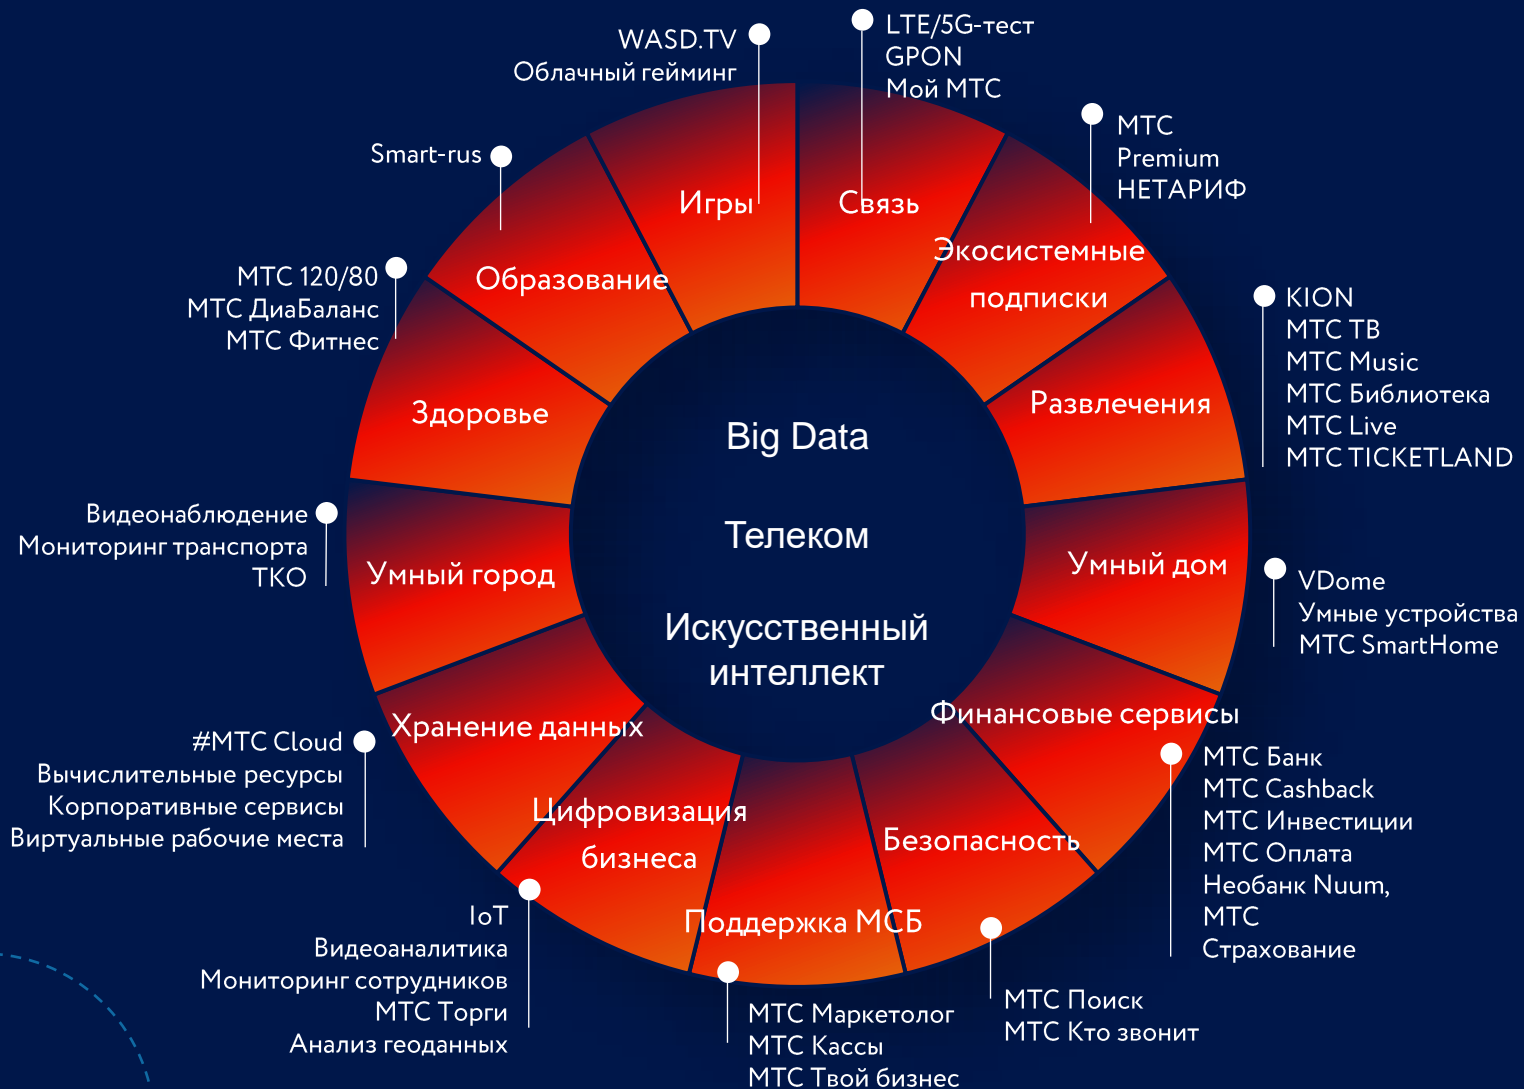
WASD.TV
Облачный гейминг

LTE/5G-тест
GPON
Мой МТС

Smart-rus

МТС
Premium
НЕТАРИФ

МТС 120/80
МТС ДиаБаланс
МТС Фитнес

Игры

Связь

Образование

Экосистемные подписки

KION
МТС ТВ
МТС Music
МТС Библиотека
МТС Live
МТС TICKETLAND

Здоровье

Развлечения

Big Data

Телеком

Искусственный интеллект

Видеонаблюдение
Мониторинг транспорта
ТКО

Умный город

Умный дом

VDome
Умные устройства
МТС SmartHome

#МТС Cloud
Вычислительные ресурсы
Корпоративные сервисы
Виртуальные рабочие места

Хранение данных

Финансовые сервисы

МТС Банк
МТС Cashback
МТС Инвестиции
МТС Оплата
Необанк Nuum,
МТС
Страхование

Цифровизация бизнеса

Безопасность

IoT
Видеоаналитика
Мониторинг сотрудников
МТС Торги
Анализ геоданных

Поддержка МСБ

МТС Маркетолог
МТС Кассы
МТС Твой бизнес

МТС Поиск
МТС Кто звонит